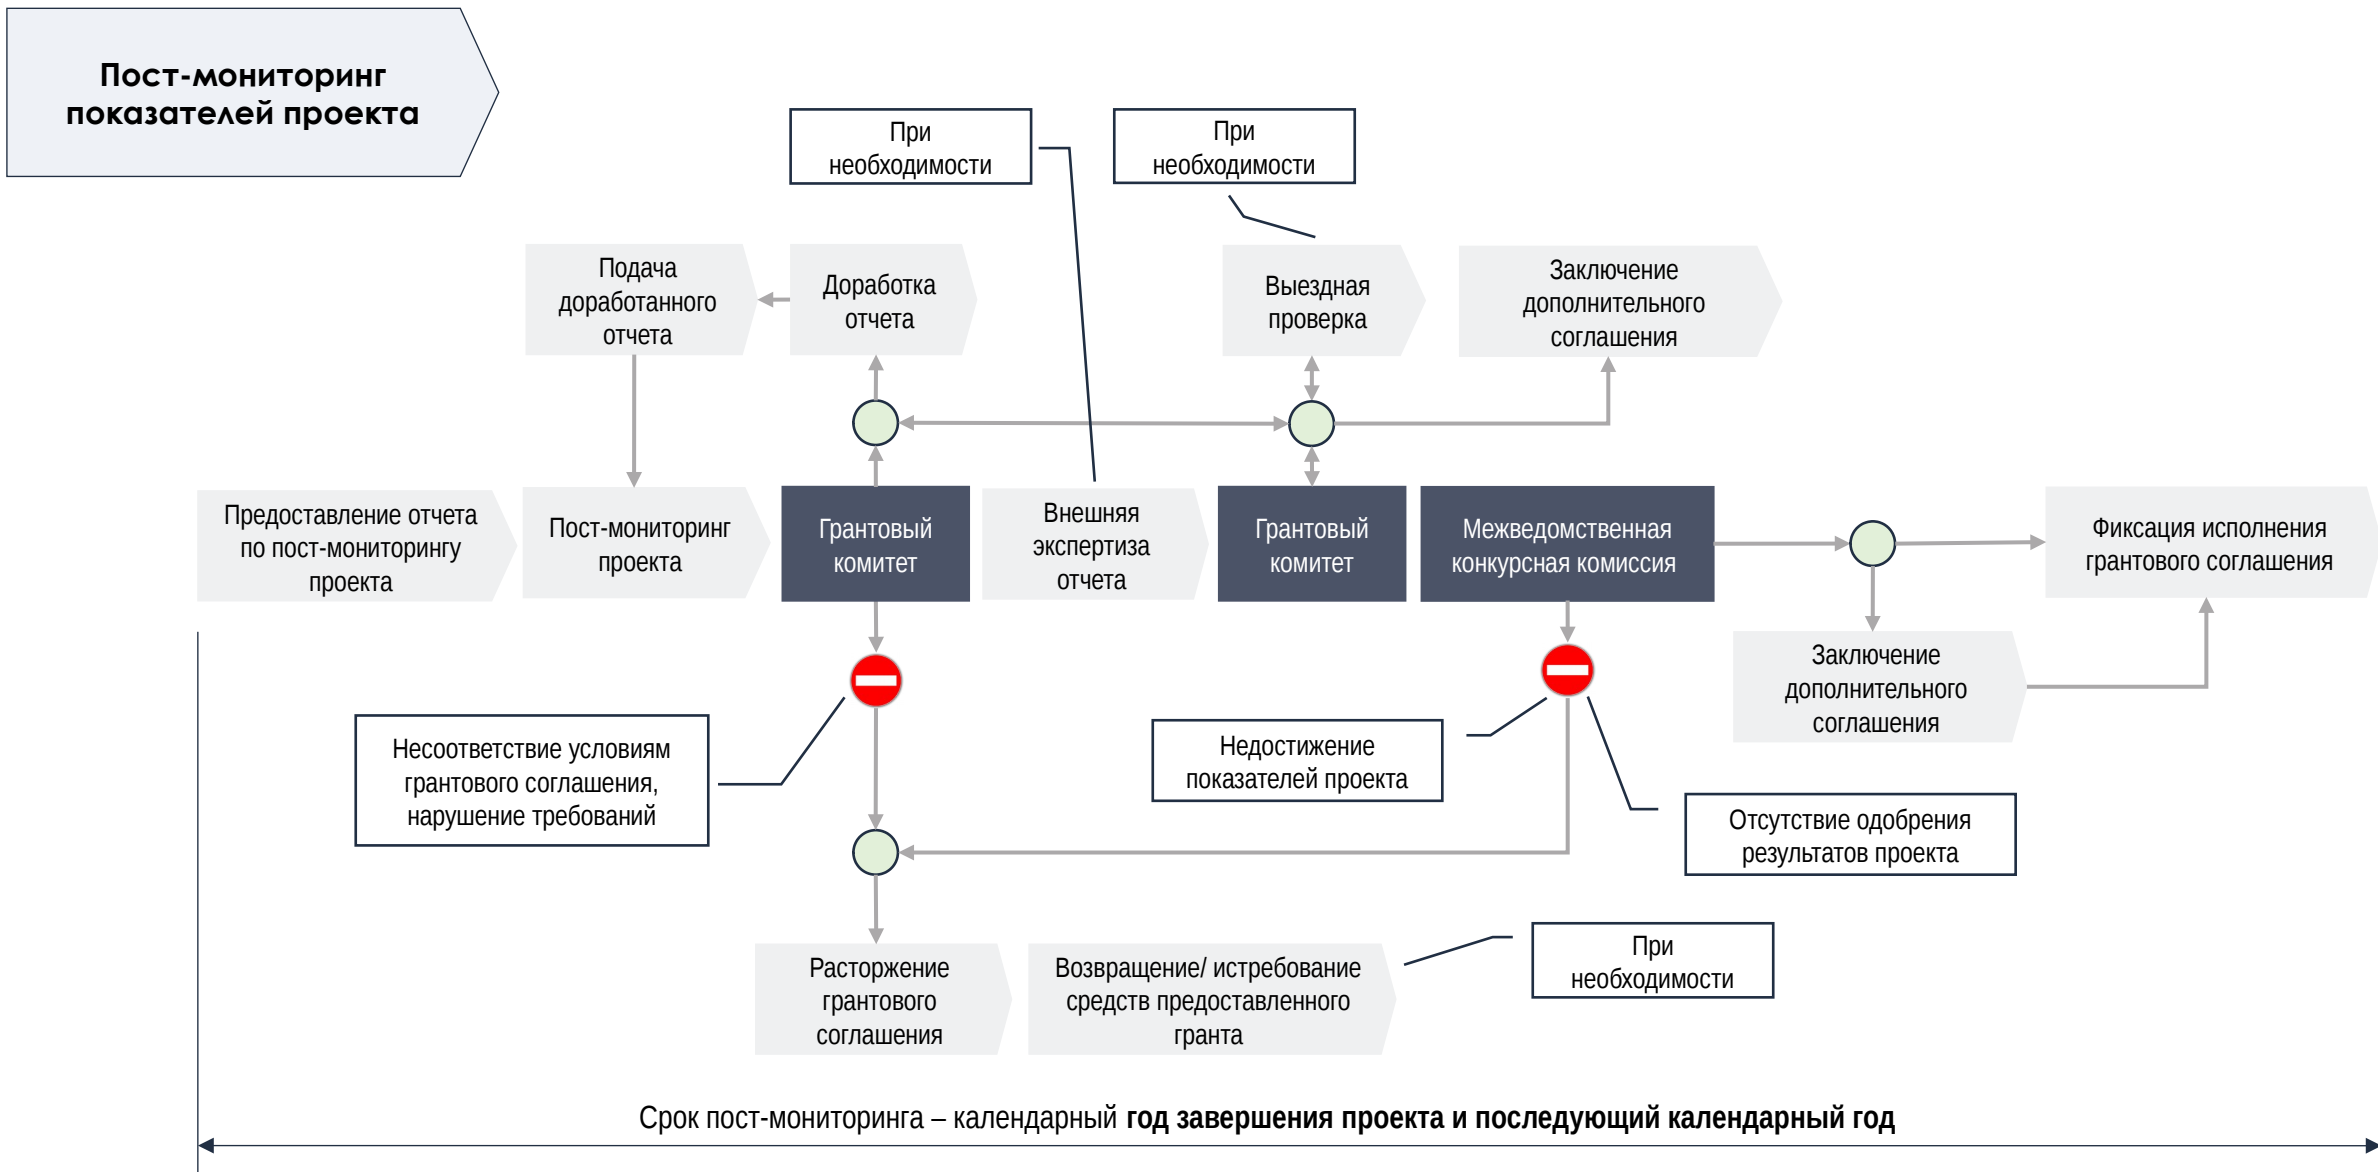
Пост-мониторинг показателей проекта

При необходимости

При необходимости

Подача доработанного отчета

Доработка отчета

Выездная проверка

Заключение дополнительного соглашения

Предоставление отчета по пост-мониторингу проекта

Пост-мониторинг проекта

Грантовый комитет

Внешняя экспертиза отчета

Грантовый комитет

Межведомственная конкурсная комиссия

Фиксация исполнения грантового соглашения

Заключение дополнительного соглашения

Несоответствие условиям грантового соглашения, нарушение требований

Недостижение показателей проекта

Отсутствие одобрения результатов проекта

Расторжение грантового соглашения

Возвращение/ истребование средств предоставленного гранта

При необходимости

Срок пост-мониторинга – календарный **год завершения проекта и последующий календарный год**